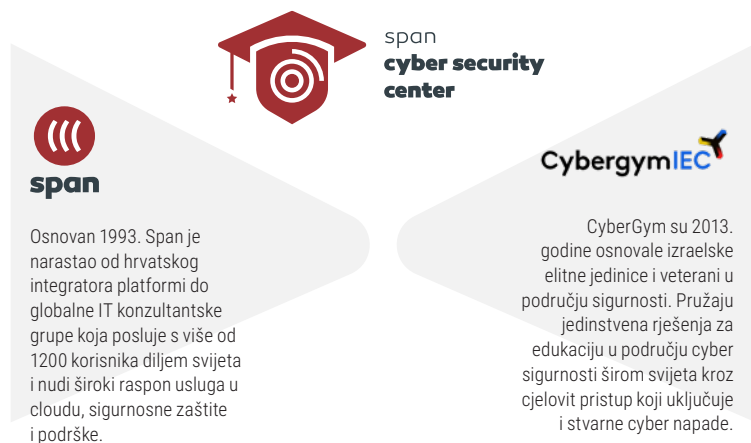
span
cyber security
center

span

Osnovan 1993. Span je narastao od hrvatskog integratora platformi do globalne IT konzultantske grupe koja posluje s više od 1200 korisnika diljem svijeta i nudi široki raspon usluga u cloudu, sigurnosne zaštite i podrške.

CybergymIEC

CyberGym su 2013. godine osnovale izraelske elitne jedinice i veterani u području sigurnosti. Pružaju jedinstvena rješenja za edukaciju u području cyber sigurnosti širom svijeta kroz cjelovit pristup koji uključuje i stvarne cyber napade.